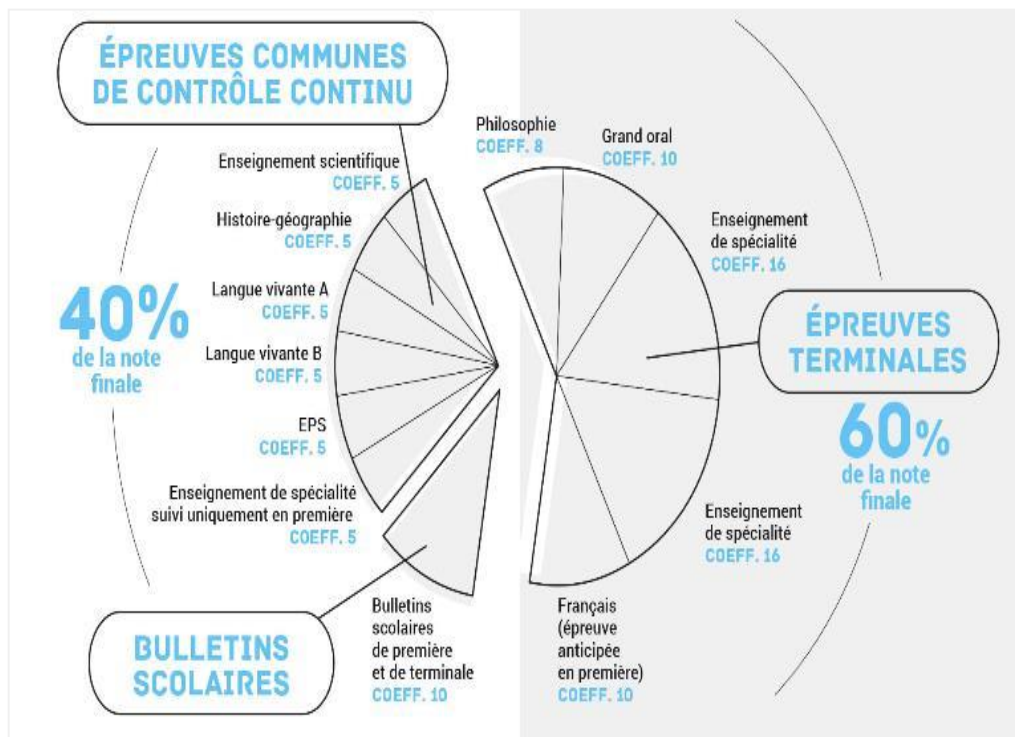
ÉPREUVES COMMUNES DE CONTRÔLE CONTINU

Enseignement scientifique
COEFF. 5

Histoire-géographie
COEFF. 5

Langue vivante A
COEFF. 5

Langue vivante B
COEFF. 5

EPS
COEFF. 5

Enseignement de spécialité suivi uniquement en première
COEFF. 5

40%
de la note finale

BULLETINS SCOLAIRES

Bulletins scolaires de première et de terminale
COEFF. 10

Philosophie
COEFF. 8

Grand oral
COEFF. 10

Enseignement de spécialité
COEFF. 16

ÉPREUVES TERMINALES

60%
de la note finale

Enseignement de spécialité
COEFF. 16

Français (épreuve anticipée en première)
COEFF. 10